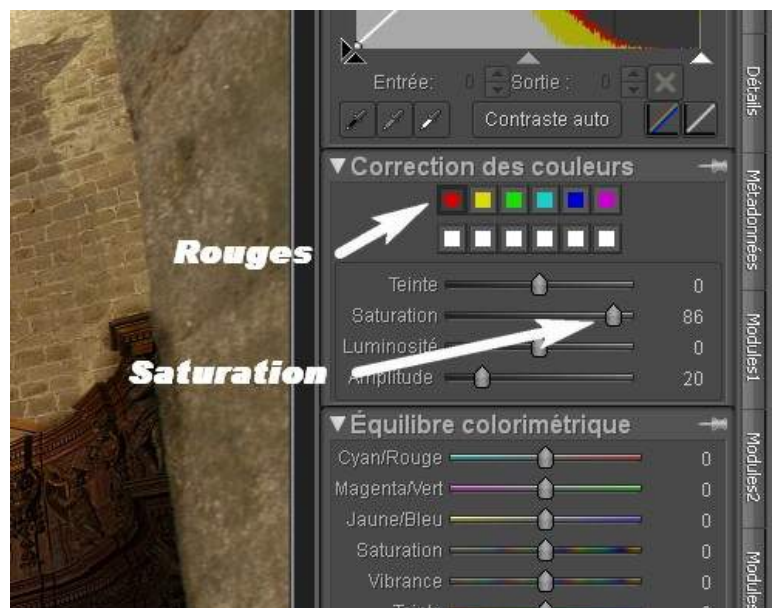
Entrée: 0 Sortie : 0

Contraste auto

▼Correction des couleurs

Rouges

Teinte 0

Saturation 86

Luminosité 0

Amplitude 20

Saturation

▼Équilibre colorimétrique

Cyan/Rouge 0

Magenta/Vert 0

Jaune/Bleu 0

Saturation 0

Vibrance 0

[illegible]

Détails

Métadonnées

Modules1

Modules2

Modules